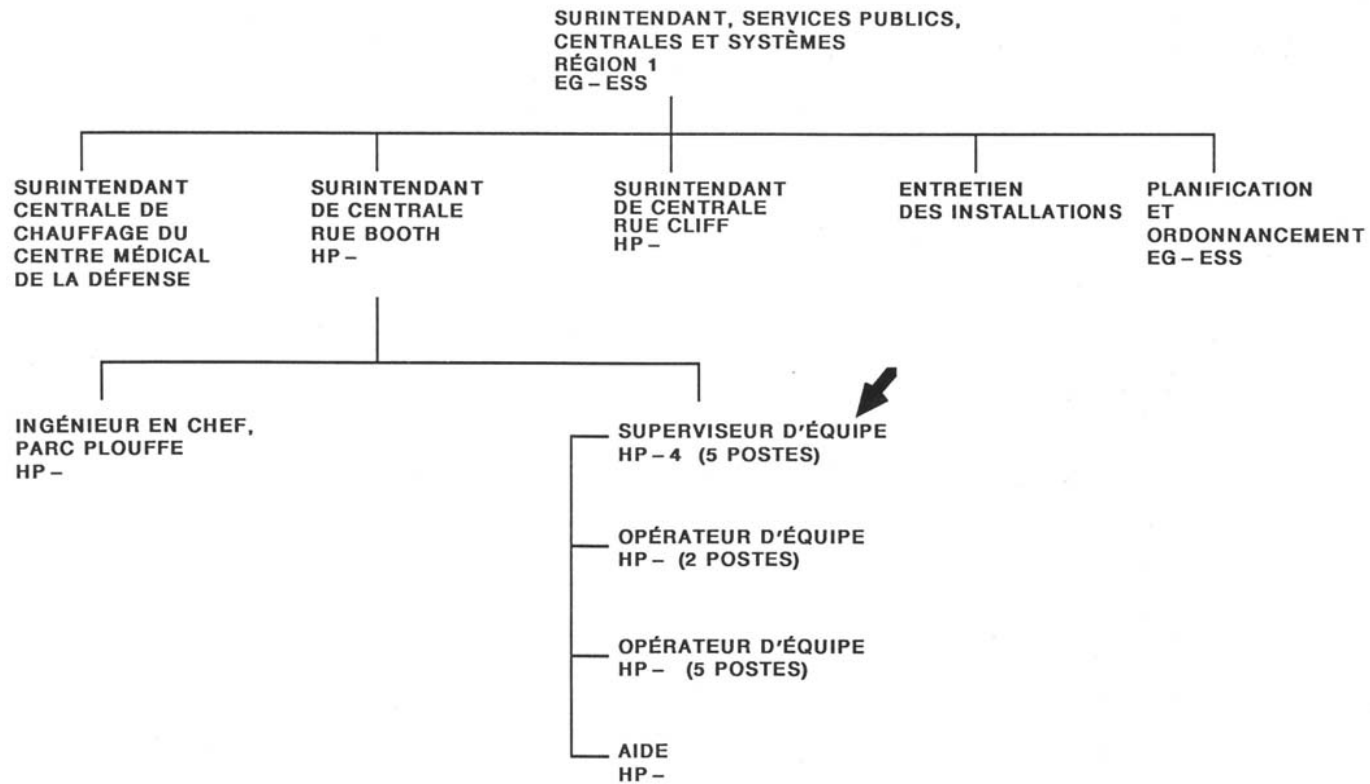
SURINTENDANT, SERVICES PUBLICS, CENTRALES ET SYSTÈMES
RÉGION 1
EG – ESS

SURINTENDANT CENTRALE DE CHAUFFAGE DU CENTRE MÉDICAL DE LA DÉFENSE

SURINTENDANT DE CENTRALE RUE BOOTH
HP –

SURINTENDANT DE CENTRALE RUE CLIFF
HP –

ENTRETIEN DES INSTALLATIONS

PLANIFICATION ET ORDONNANCEMENT
EG – ESS

INGÉNIEUR EN CHEF, PARC PLOUFFE
HP –

SUPERVISEUR D'ÉQUIPE
HP – 4 (5 POSTES)

OPÉRATEUR D'ÉQUIPE
HP – (2 POSTES)

OPÉRATEUR D'ÉQUIPE
HP – (5 POSTES)

AIDE
HP –